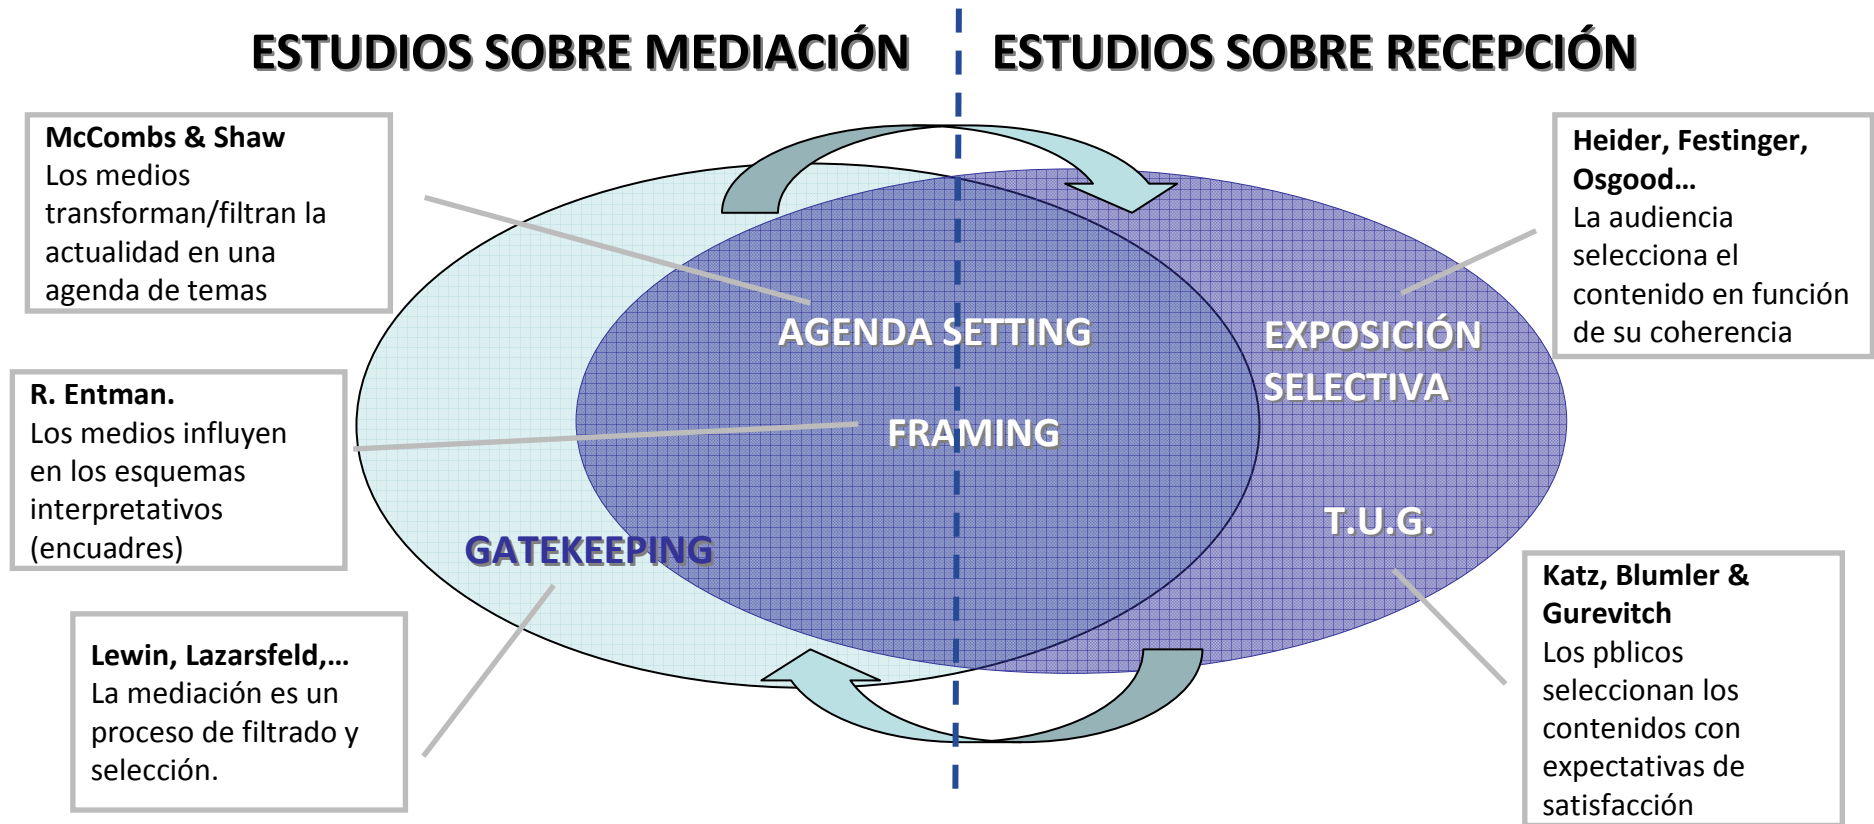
ESTUDIOS SOBRE MEDIACIÓN

ESTUDIOS SOBRE RECEPCIÓN

**McCombs & Shaw**
Los medios transforman/filtran la actualidad en una agenda de temas

**Heider, Festinger, Osgood…**
La audiencia selecciona el contenido en función de su coherencia

AGENDA SETTING

EXPOSICIÓN SELECTIVA

**R. Entman.**
Los medios influyen en los esquemas interpretativos (encuadres)

FRAMING

T.U.G.

GATEKEEPING

**Katz, Blumler & Gurevitch**
Los pblicos seleccionan los contenidos con expectativas de satisfacción

**Lewin, Lazarsfeld,…**
La mediación es un proceso de filtrado y selección.